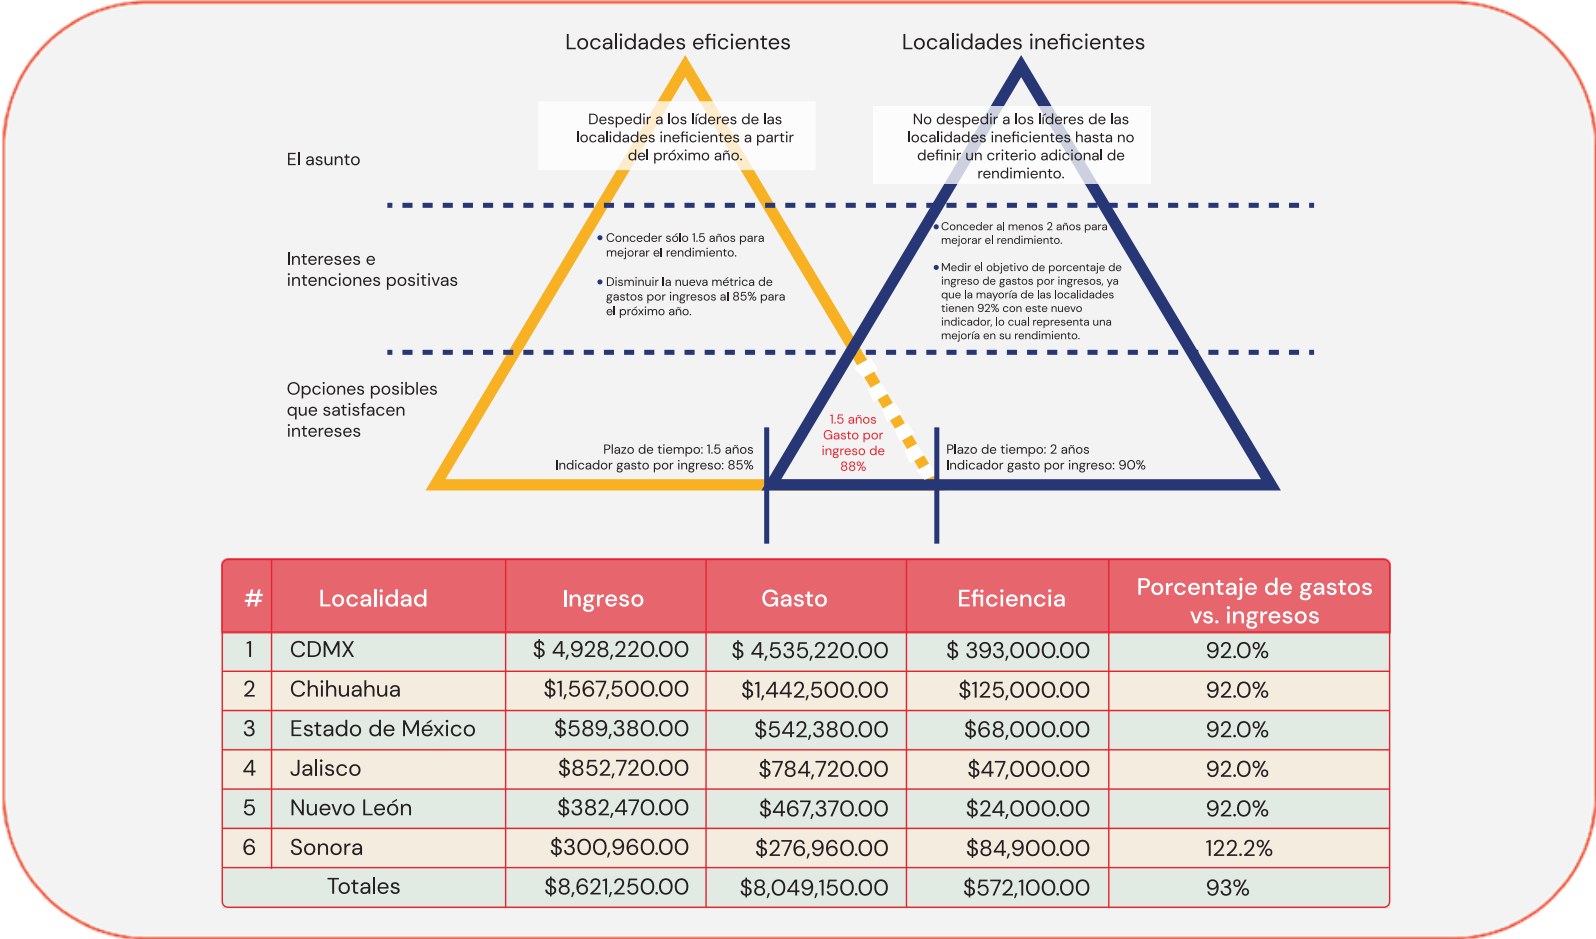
Localidades eficientes

Localidades ineficientes

El asunto

Despedir a los líderes de las localidades ineficientes a partir del próximo año.

No despedir a los líderes de las localidades ineficientes hasta no definir un criterio adicional de rendimiento.

Intereses e intenciones positivas

• Conceder sólo 1.5 años para mejorar el rendimiento.

• Disminuir la nueva métrica de gastos por ingresos al 85% para el próximo año.

• Conceder al menos 2 años para mejorar el rendimiento.

• Medir el objetivo de porcentaje de ingreso de gastos por ingresos, ya que la mayoría de las localidades tienen 92% con este nuevo indicador, lo cual representa una mejoría en su rendimiento.

Opciones posibles que satisfacen intereses

Plazo de tiempo: 1.5 años
Indicador gasto por ingreso: 85%

1.5 años Gasto por ingreso de 88%

Plazo de tiempo: 2 años
Indicador gasto por ingreso: 90%

| # | Localidad | Ingreso | Gasto | Eficiencia | Porcentaje de gastos vs. ingresos |
|---|---|---|---|---|---|
| 1 | CDMX | $ 4,928,220.00 | $ 4,535,220.00 | $ 393,000.00 | 92.0% |
| 2 | Chihuahua | $1,567,500.00 | $1,442,500.00 | $125,000.00 | 92.0% |
| 3 | Estado de México | $589,380.00 | $542,380.00 | $68,000.00 | 92.0% |
| 4 | Jalisco | $852,720.00 | $784,720.00 | $47,000.00 | 92.0% |
| 5 | Nuevo León | $382,470.00 | $467,370.00 | $24,000.00 | 92.0% |
| 6 | Sonora | $300,960.00 | $276,960.00 | $84,900.00 | 122.2% |
| | Totales | $8,621,250.00 | $8,049,150.00 | $572,100.00 | 93% |